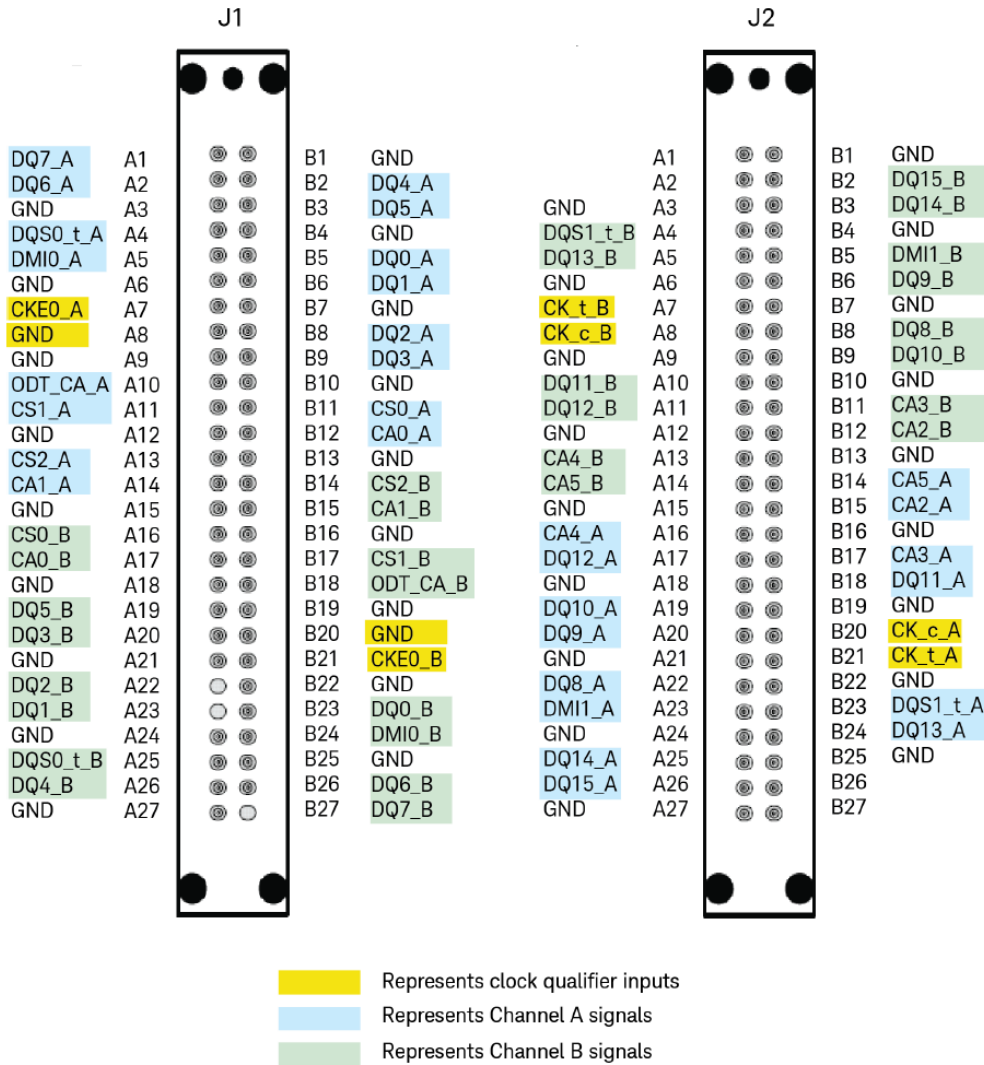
J1

| | | | |
|---|---|---|---|
| DQ7_A | A1 | B1 | GND |
| DQ6_A | A2 | B2 | DQ4_A |
| GND | A3 | B3 | DQ5_A |
| DQS0_t_A | A4 | B4 | GND |
| DMI0_A | A5 | B5 | DQ0_A |
| GND | A6 | B6 | DQ1_A |
| CKE0_A | A7 | B7 | GND |
| GND | A8 | B8 | DQ2_A |
| GND | A9 | B9 | DQ3_A |
| ODT_CA_A | A10 | B10 | GND |
| CS1_A | A11 | B11 | CS0_A |
| GND | A12 | B12 | CA0_A |
| CS2_A | A13 | B13 | GND |
| CA1_A | A14 | B14 | CS2_B |
| GND | A15 | B15 | CA1_B |
| CS0_B | A16 | B16 | GND |
| CA0_B | A17 | B17 | CS1_B |
| GND | A18 | B18 | ODT_CA_B |
| DQ5_B | A19 | B19 | GND |
| DQ3_B | A20 | B20 | GND |
| GND | A21 | B21 | CKE0_B |
| DQ2_B | A22 | B22 | GND |
| DQ1_B | A23 | B23 | DQ0_B |
| GND | A24 | B24 | DMI0_B |
| DQS0_t_B | A25 | B25 | GND |
| DQ4_B | A26 | B26 | DQ6_B |
| GND | A27 | B27 | DQ7_B |

J2

| | | | |
|---|---|---|---|
| | A1 | B1 | GND |
| | A2 | B2 | DQ15_B |
| GND | A3 | B3 | DQ14_B |
| DQS1_t_B | A4 | B4 | GND |
| DQ13_B | A5 | B5 | DMI1_B |
| GND | A6 | B6 | DQ9_B |
| CK_t_B | A7 | B7 | GND |
| CK_c_B | A8 | B8 | DQ8_B |
| GND | A9 | B9 | DQ10_B |
| DQ11_B | A10 | B10 | GND |
| DQ12_B | A11 | B11 | CA3_B |
| GND | A12 | B12 | CA2_B |
| CA4_B | A13 | B13 | GND |
| CA5_B | A14 | B14 | CA5_A |
| GND | A15 | B15 | CA2_A |
| CA4_A | A16 | B16 | GND |
| DQ12_A | A17 | B17 | CA3_A |
| GND | A18 | B18 | DQ11_A |
| DQ10_A | A19 | B19 | GND |
| DQ9_A | A20 | B20 | CK_c_A |
| GND | A21 | B21 | CK_t_A |
| DQ8_A | A22 | B22 | GND |
| DMI1_A | A23 | B23 | DQS1_t_A |
| GND | A24 | B24 | DQ13_A |
| DQ14_A | A25 | B25 | GND |
| DQ15_A | A26 | B26 | |
| GND | A27 | B27 | |

Represents clock qualifier inputs
Represents Channel A signals
Represents Channel B signals